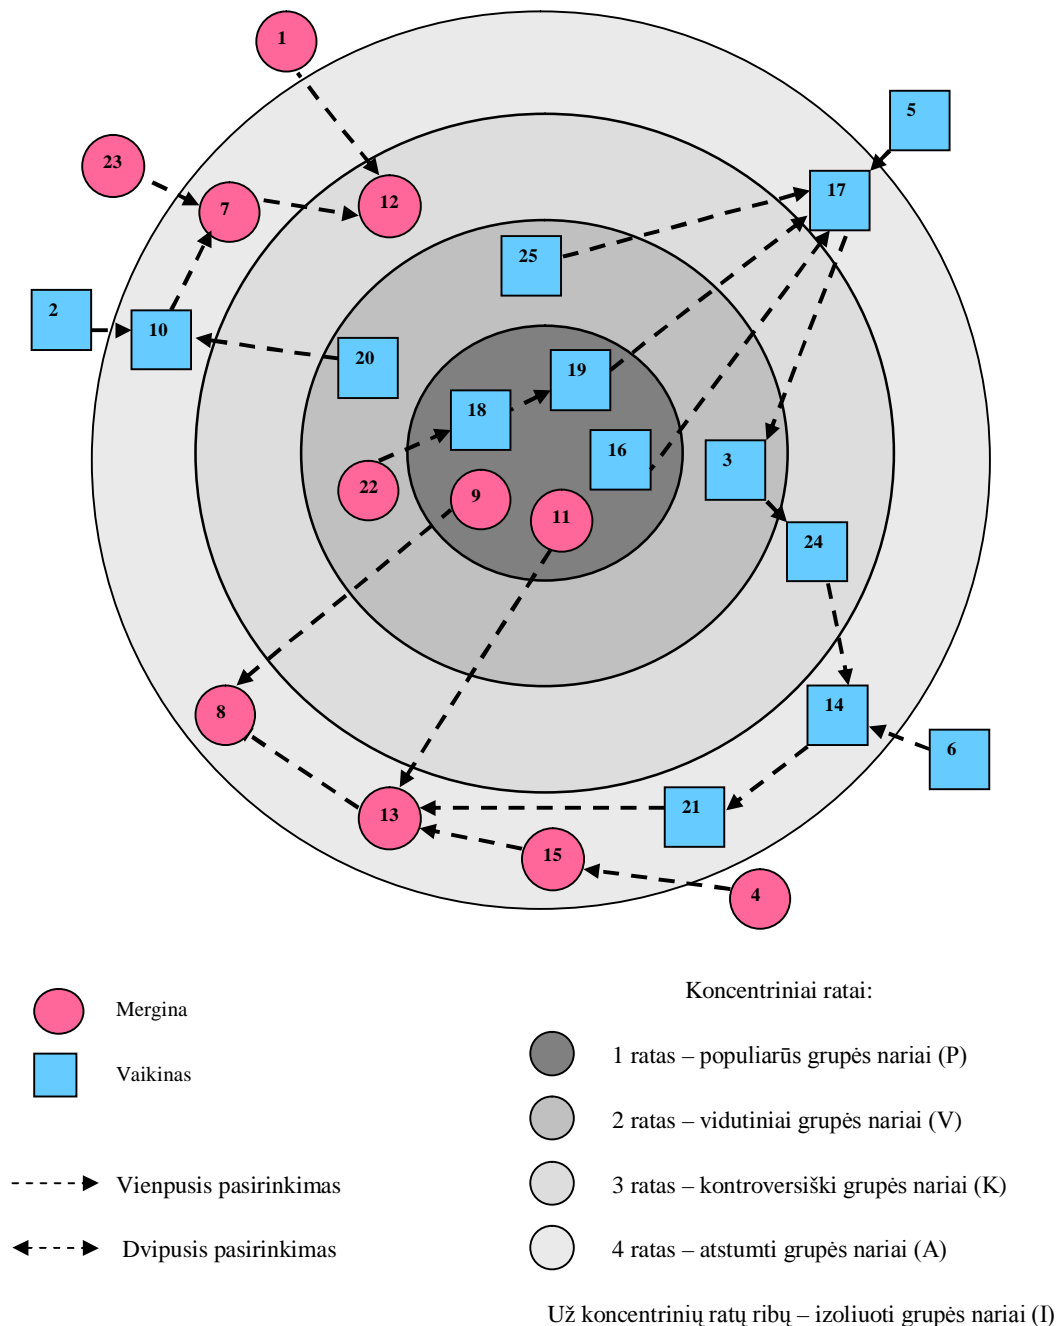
1
5
23
7
12
17
25
2
10
20
19
18
16
3
22
9
11
24
8
14
6
13
21
15
4

Mergina

Vaikinas

Vienpusis pasirinkimas

Dvipusis pasirinkimas

Koncentriniai ratai:

1 ratas – populiarūs grupės nariai (P)

2 ratas – vidutiniai grupės nariai (V)

3 ratas – kontroversiški grupės nariai (K)

4 ratas – atstumti grupės nariai (A)

Už koncentrinių ratų ribų – izoliuoti grupės nariai (I)